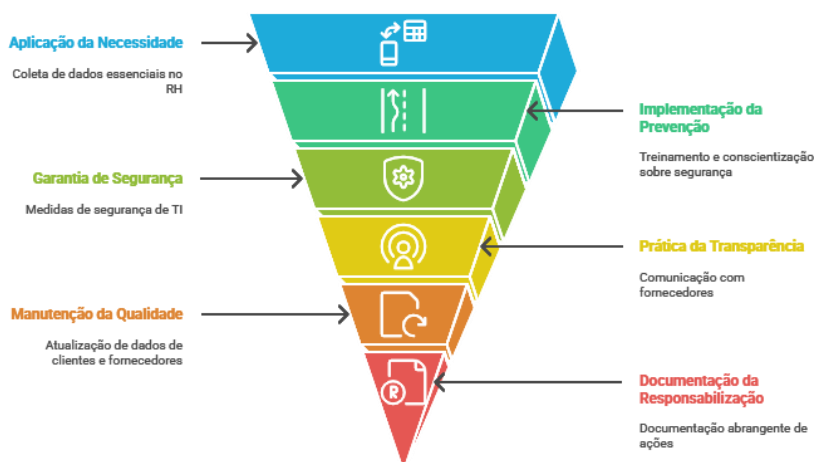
Aplicação da Necessidade

Coleta de dados essenciais no RH

Implementação da Prevenção

Treinamento e conscientização sobre segurança

Garantia de Segurança

Medidas de segurança de TI

Prática da Transparência

Comunicação com fornecedores

Manutenção da Qualidade

Atualização de dados de clientes e fornecedores

Documentação da Responsabilização

Documentação abrangente de ações